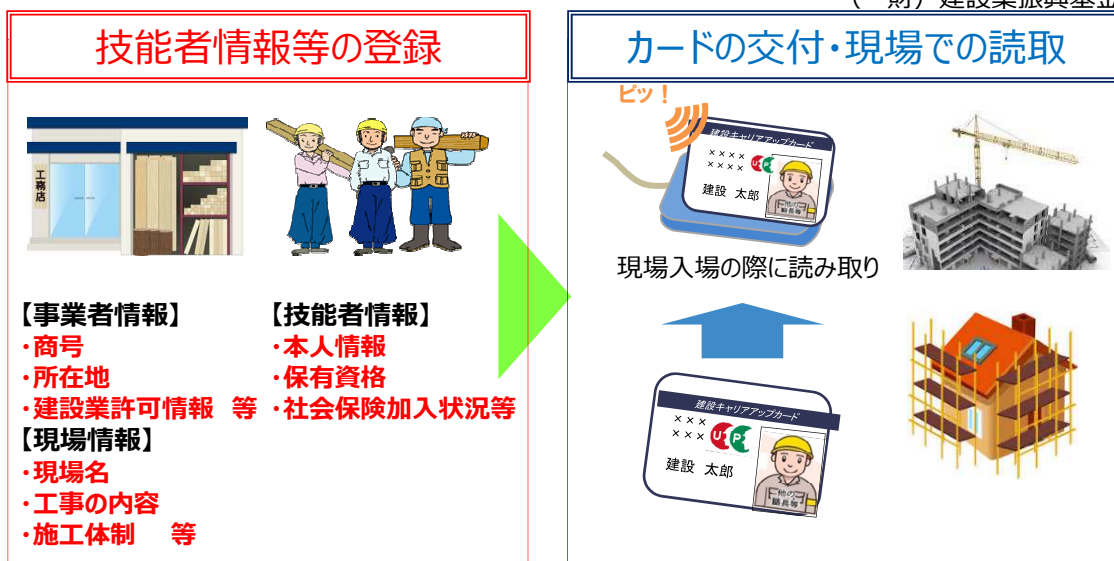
（　財）建設業振興基金

技能者情報等の登録

工務店

【事業者情報】
・商号
・所在地
・建設業許可情報　等

【技能者情報】
・本人情報
・保有資格
・社会保険加入状況等

【現場情報】
・現場名
・工事の内容
・施工体制　等

カードの交付・現場での読取

ピッ！

建設キャリアアップカード
××××
××××
建設　太郎

現場入場の際に読み取り

建設キャリアアップカード
×××
×××
建設　太郎